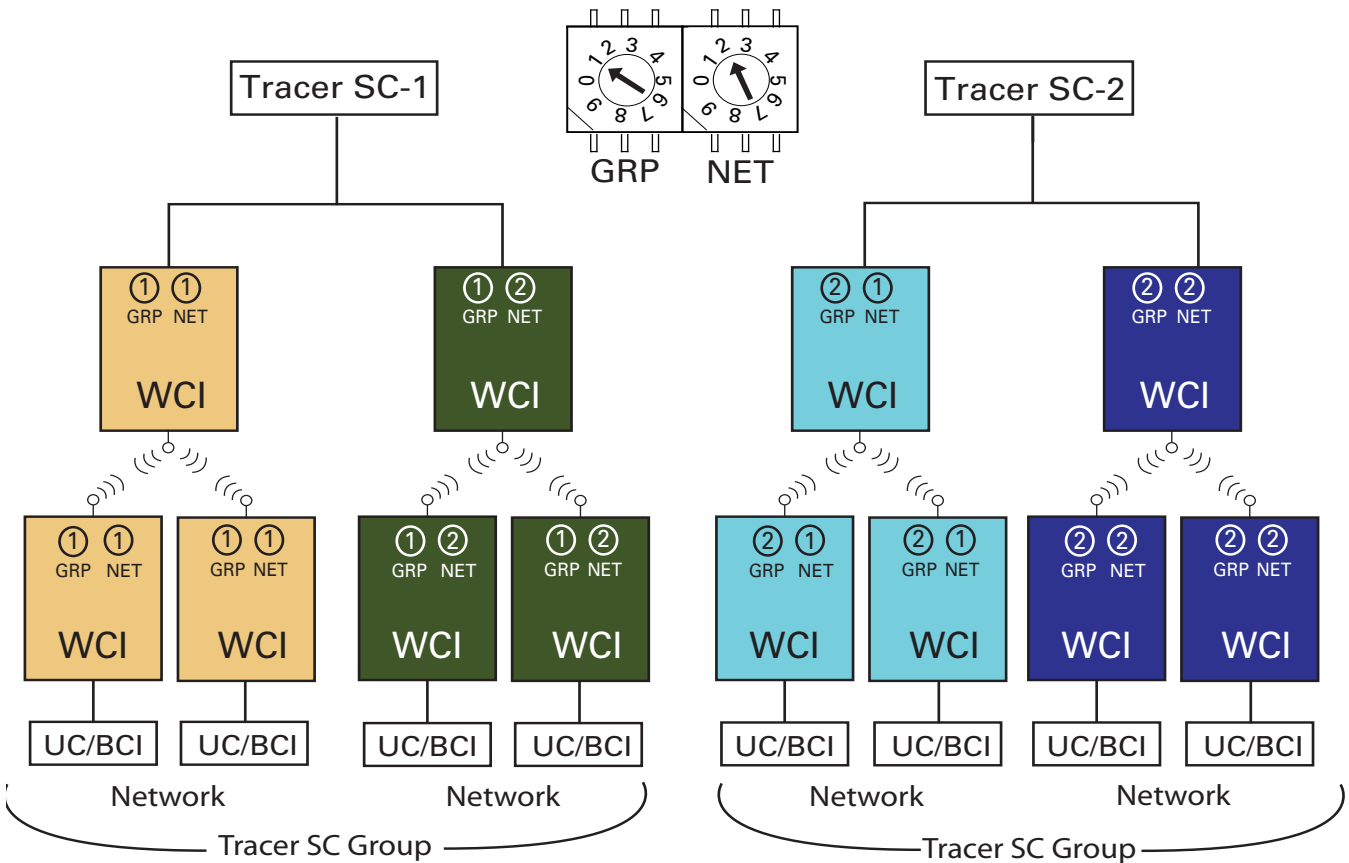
0 1 2 3 4 5 6 7 8 9
0 1 2 3 4 5 6 7 8 9
GRP NET

Tracer SC-1

Tracer SC-2

1 1
GRP NET
WCI

1 2
GRP NET
WCI

2 1
GRP NET
WCI

2 2
GRP NET
WCI

1 1
GRP NET
WCI

1 1
GRP NET
WCI

1 2
GRP NET
WCI

1 2
GRP NET
WCI

2 1
GRP NET
WCI

2 1
GRP NET
WCI

2 2
GRP NET
WCI

2 2
GRP NET
WCI

UC/BCI UC/BCI UC/BCI UC/BCI UC/BCI UC/BCI UC/BCI UC/BCI

Network Network Network Network

Tracer SC Group

Tracer SC Group